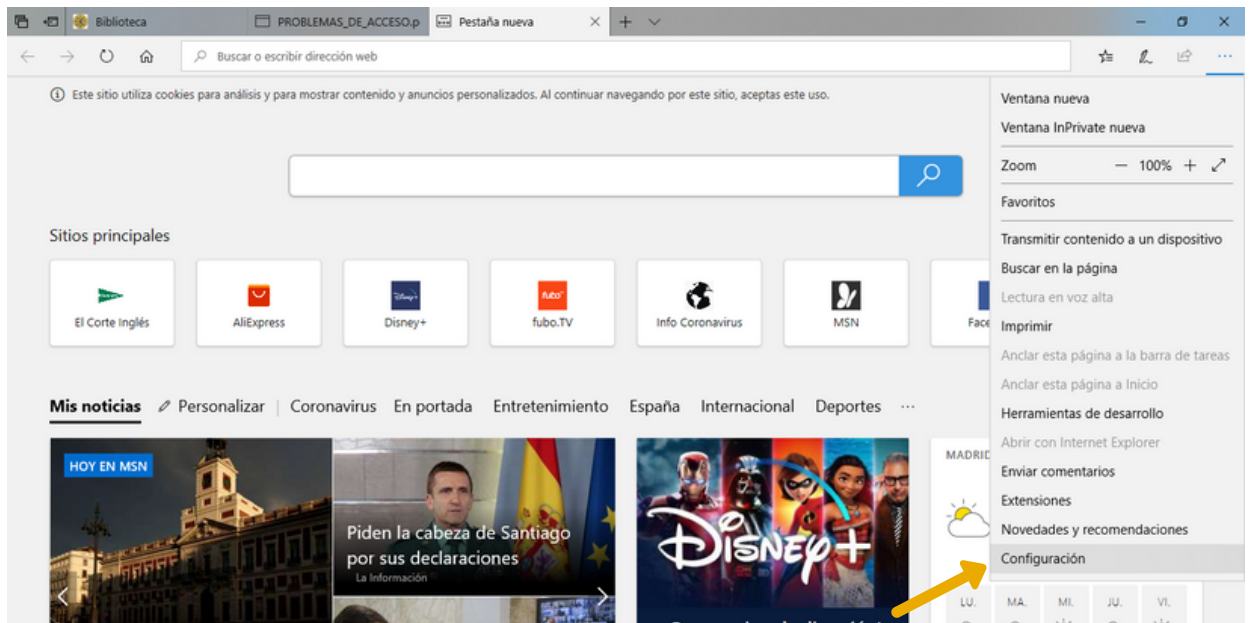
Biblioteca | PROBLEMAS_DE_ACCESO.p | Pestaña nueva

Buscar o escribir dirección web

Este sitio utiliza cookies para análisis y para mostrar contenido y anuncios personalizados. Al continuar navegando por este sitio, aceptas este uso.

Sitios principales

El Corte Inglés
AliExpress
Disney+
fubo.TV
Info Coronavirus
MSN
Face

Mis noticias | Personalizar | Coronavirus | En portada | Entretenimiento | España | Internacional | Deportes | ···

HOY EN MSN

Piden la cabeza de Santiago por sus declaraciones
La Información

MADRID

LU. MA. MI. JU. VI.

Ventana nueva
Ventana InPrivate nueva
Zoom — 100% +
Favoritos
Transmitir contenido a un dispositivo
Buscar en la página
Lectura en voz alta
Imprimir
Anclar esta página a la barra de tareas
Anclar esta página a Inicio
Herramientas de desarrollo
Abrir con Internet Explorer
Enviar comentarios
Extensiones
Novedades y recomendaciones
Configuración